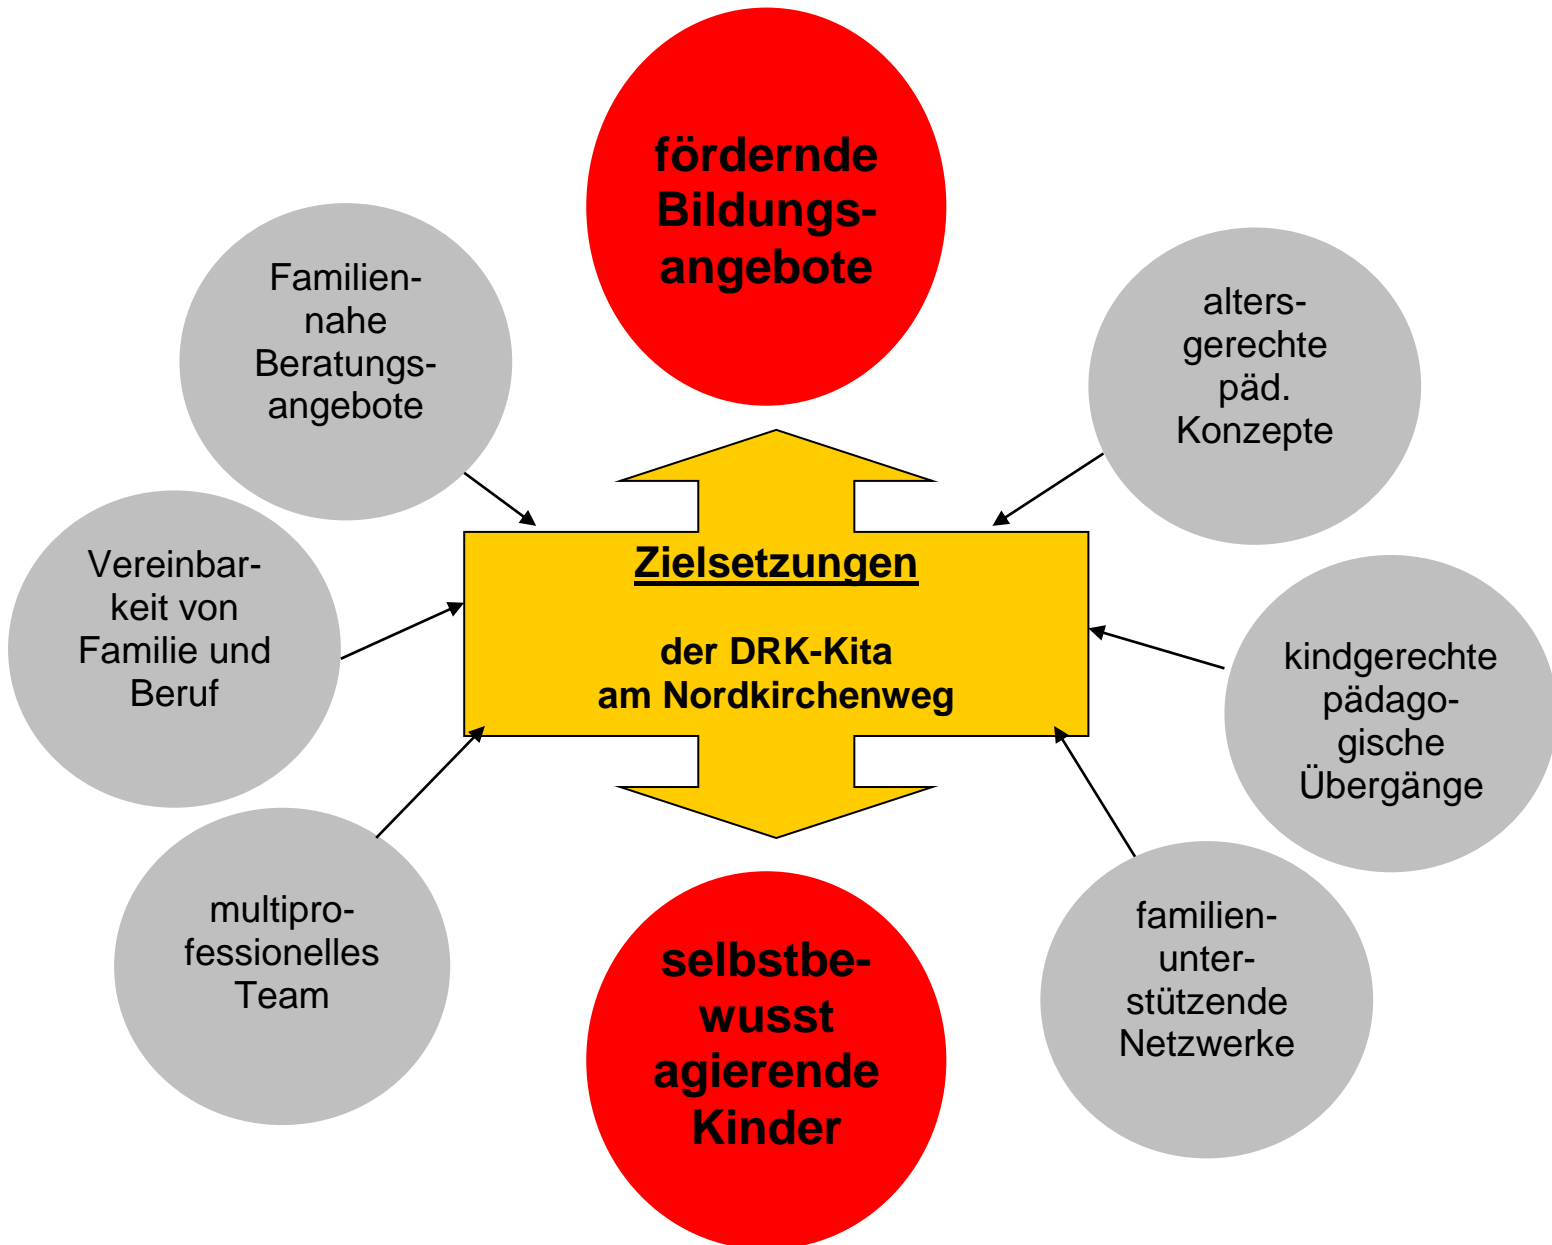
fördernde Bildungsangebote

Familiennahe Beratungsangebote

altersgerechte päd. Konzepte

Zielsetzungen

der DRK-Kita am Nordkirchenweg

Vereinbarkeit von Familie und Beruf

kindgerechte pädagogische Übergänge

multiprofessionelles Team

selbstbewusst agierende Kinder

familienunterstützende Netzwerke